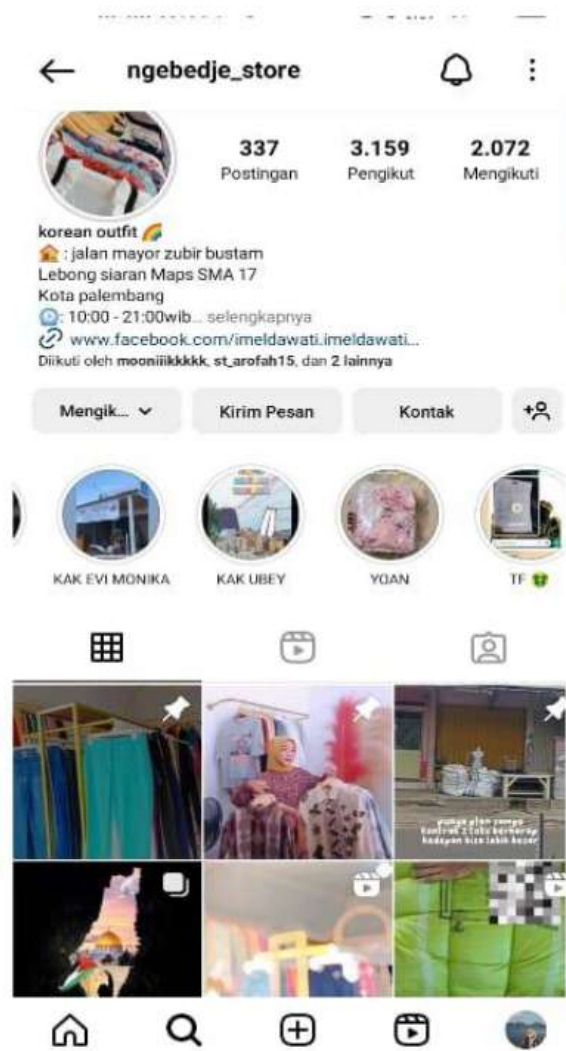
ngebedje_store

337
Postingan

3.159
Pengikut

2.072
Mengikuti

korean outfit 🌈
🏠 : jalan mayor zubir bustam
Lebong siaran Maps SMA 17
Kota palembang
🕙: 10:00 - 21:00wib... selengkapnya
www.facebook.com/imeldawati.imeldawati...
Diikuti oleh mooniiikkkkk, st_arofah15, dan 2 lainnya

Mengik... ⌄
Kirim Pesan
Kontak

KAK EVI MONIKA
KAK UBEY
YOAN
TF

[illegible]